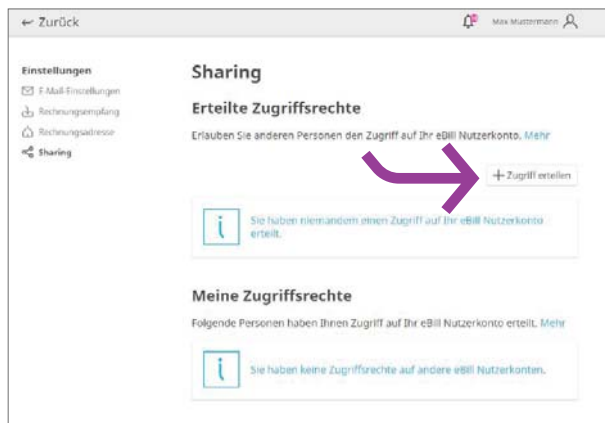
← Zurück

Max Mustermann

Einstellungen
E-Mail-Einstellungen
Rechnungsempfang
Rechnungsadresse
Sharing

Sharing

Erteilte Zugriffsrechte

Erlauben Sie anderen Personen den Zugriff auf Ihr eBill Nutzerkonto. Mehr

+ Zugriff erstellen

Sie haben niemandem einen Zugriff auf Ihr eBill Nutzerkonto erteilt.

Meine Zugriffsrechte

Folgende Personen haben Ihnen Zugriff auf Ihr eBill Nutzerkonto erteilt. Mehr

Sie haben keine Zugriffsrechte auf andere eBill Nutzerkonten.